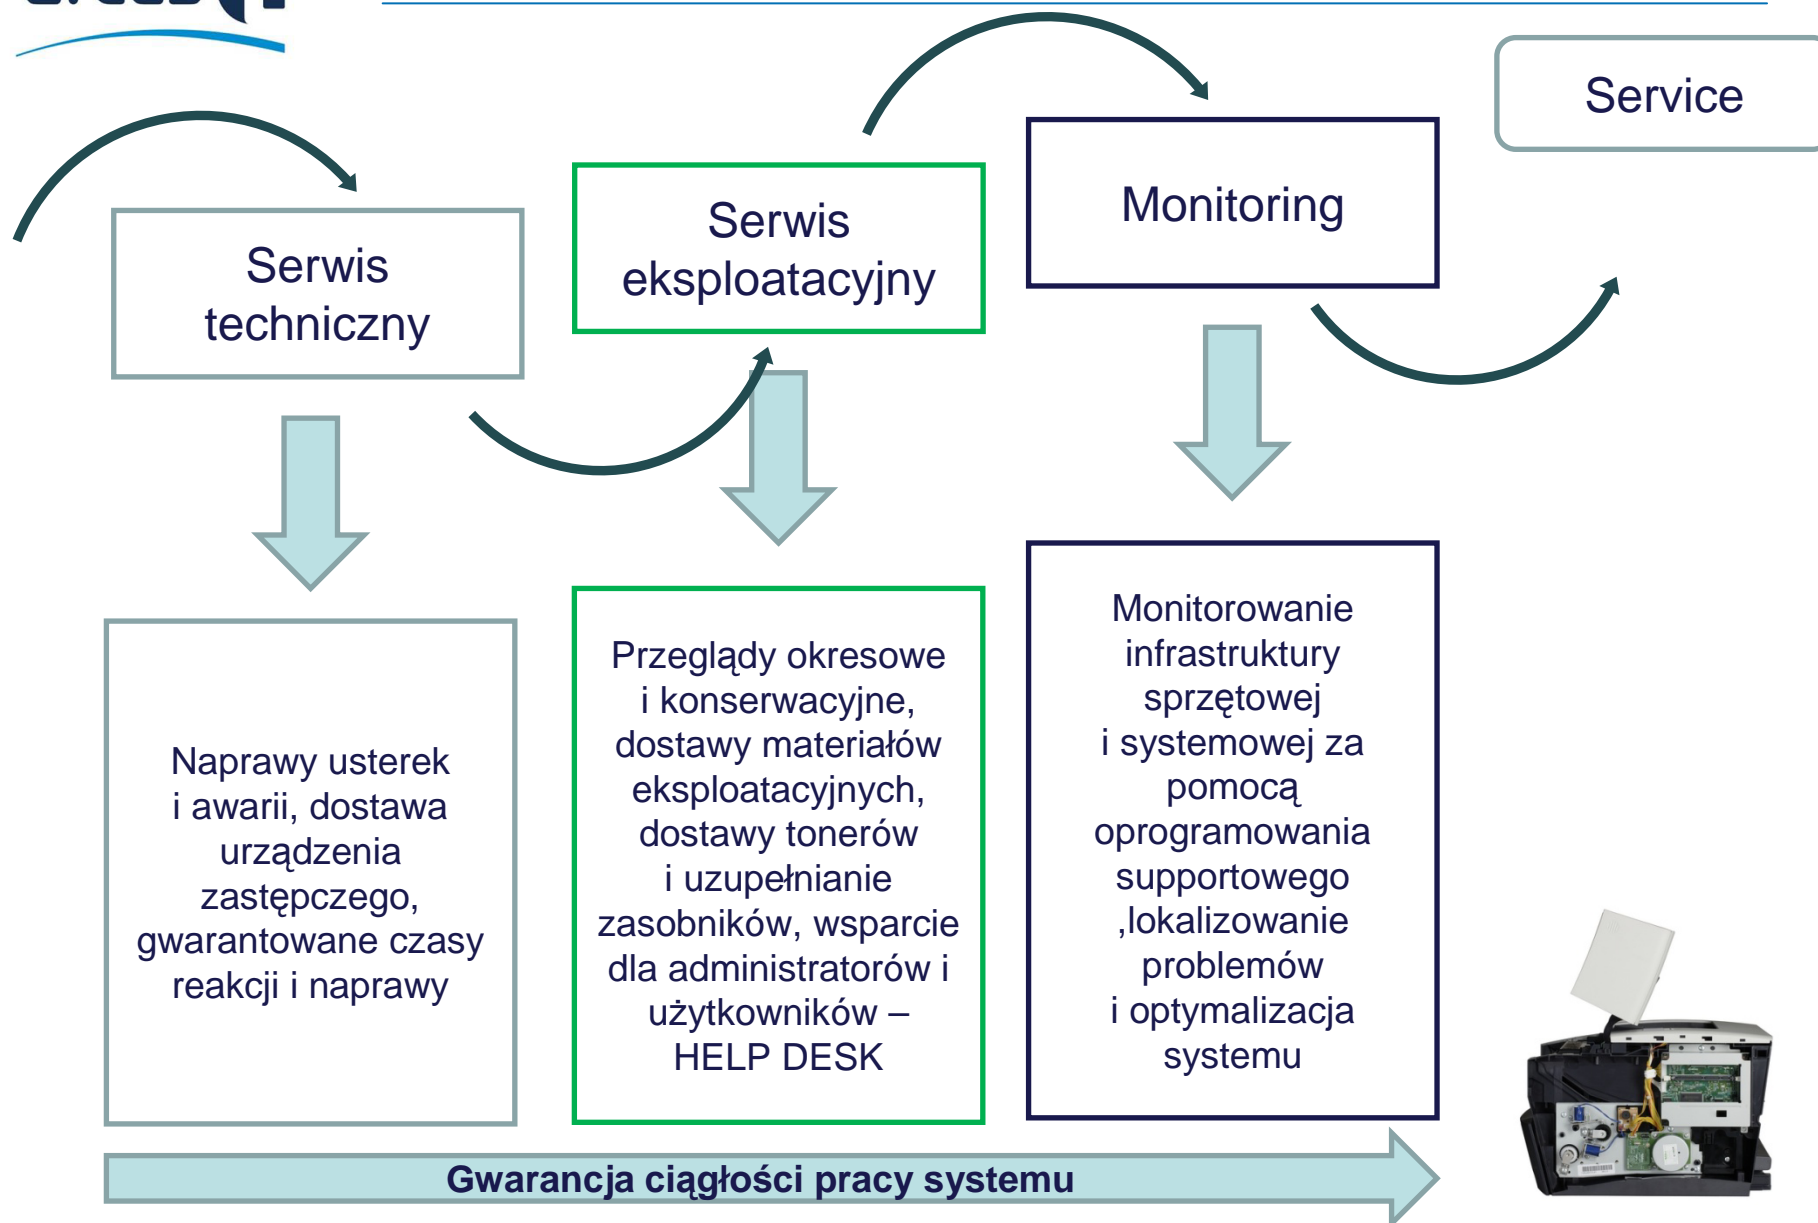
Service

Serwis techniczny

Serwis eksploatacyjny

Monitoring

Naprawy usterek i awarii, dostawa urządzenia zastępczego, gwarantowane czasy reakcji i naprawy

Przeglądy okresowe i konserwacyjne, dostawy materiałów eksploatacyjnych, dostawy tonerów i uzupełnianie zasobników, wsparcie dla administratorów i użytkowników – HELP DESK

Monitorowanie infrastruktury sprzętowej i systemowej za pomocą oprogramowania supportowego ,lokalizowanie problemów i optymalizacja systemu

Gwarancja ciągłości pracy systemu